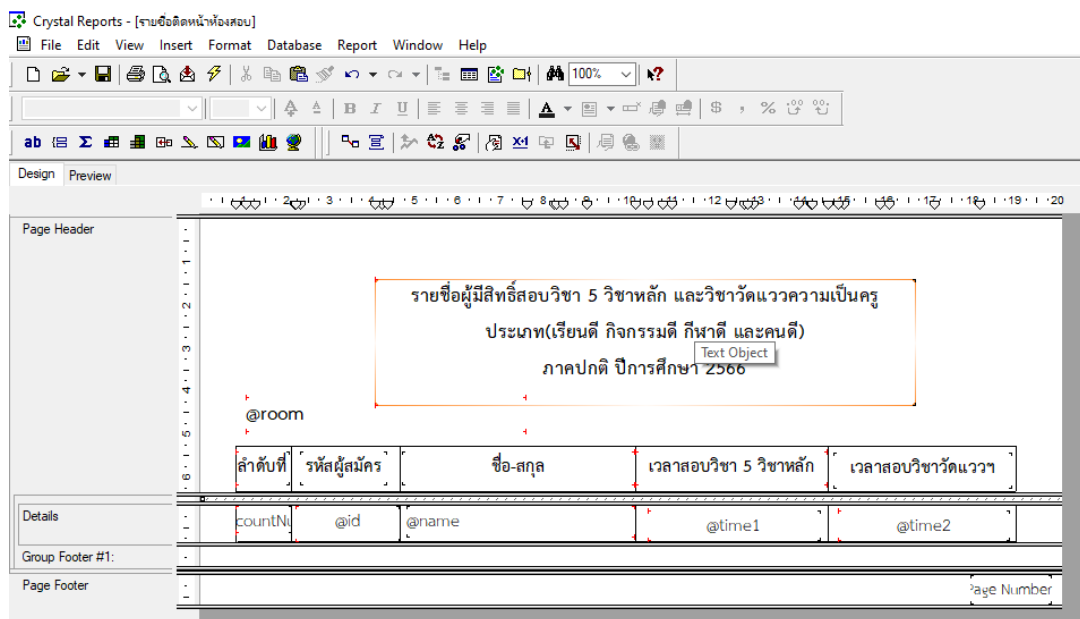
Crystal Reports - [รายชื่อติดหน้าห้องสอบ]

File Edit View Insert Format Database Report Window Help

100%

Design Preview

Page Header

รายชื่อผู้มีสิทธิ์สอบวิชา 5 วิชาหลัก และวิชาวัดแววความเป็นครู

ประเภท(เรียนดี กิจกรรมดี กีฬาดี และคนดี)

Text Object

ภาคปกติ ปีการศึกษา 2566

@room

| ลำดับที่ | รหัสผู้สมัคร | ชื่อ-สกุล | เวลาสอบวิชา 5 วิชาหลัก | เวลาสอบวิชาวัดแววฯ |
|---|---|---|---|---|
| countNu | @id | @name | @time1 | @time2 |

Details

Group Footer #1:

Page Footer

Page Number